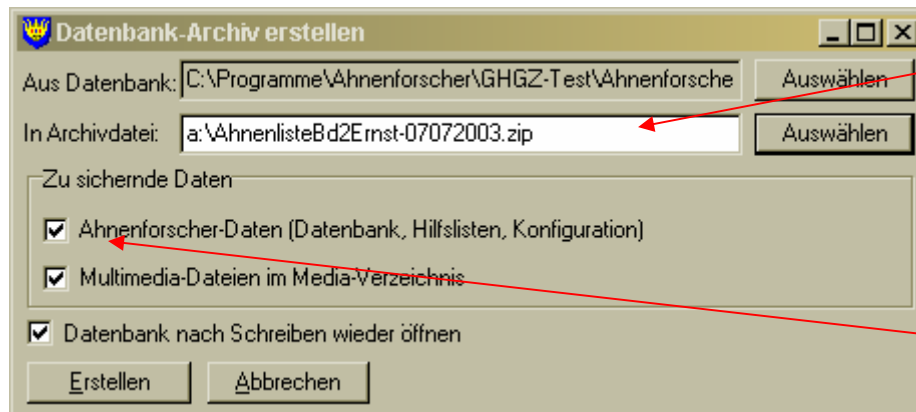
Datenbank-Archiv erstellen

Aus Datenbank: C:\Programme\Ahnenforscher\GHGZ-Test\Ahnenforsche Auswählen

In Archivdatei: a:\AhnenlisteBd2Ernst-07072003.zip Auswählen

Zu sichernde Daten

Ahnenforscher-Daten (Datenbank, Hilfslisten, Konfiguration)

Multimedia-Dateien im Media-Verzeichnis

Datenbank nach Schreiben wieder öffnen

Erstellen Abbrechen